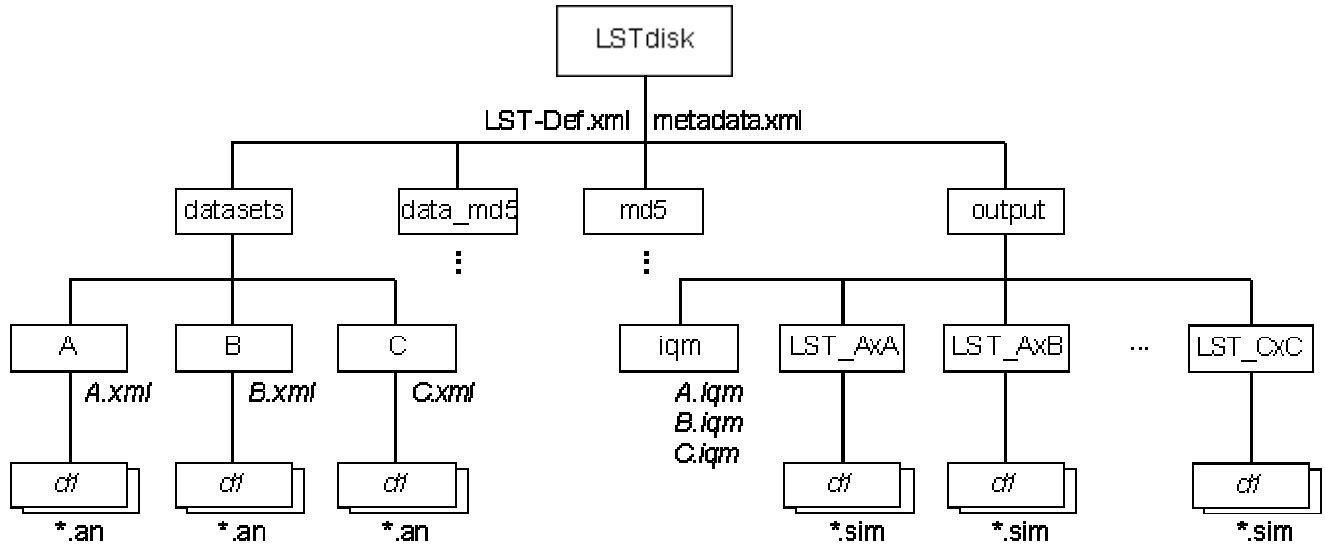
LSTdisk

LST-Def.xml metadata.xml

datasets

data_md5

md5

output

⋮

⋮

A

A.xml

ct1

*.an

B

B.xml

ct1

*.an

C

C.xml

ct1

*.an

iqm

A.iqm
B.iqm
C.iqm

LST_AxA

ct1

*.sim

LST_AxB

ct1

*.sim

...

LST_CxC

ct1

*.sim